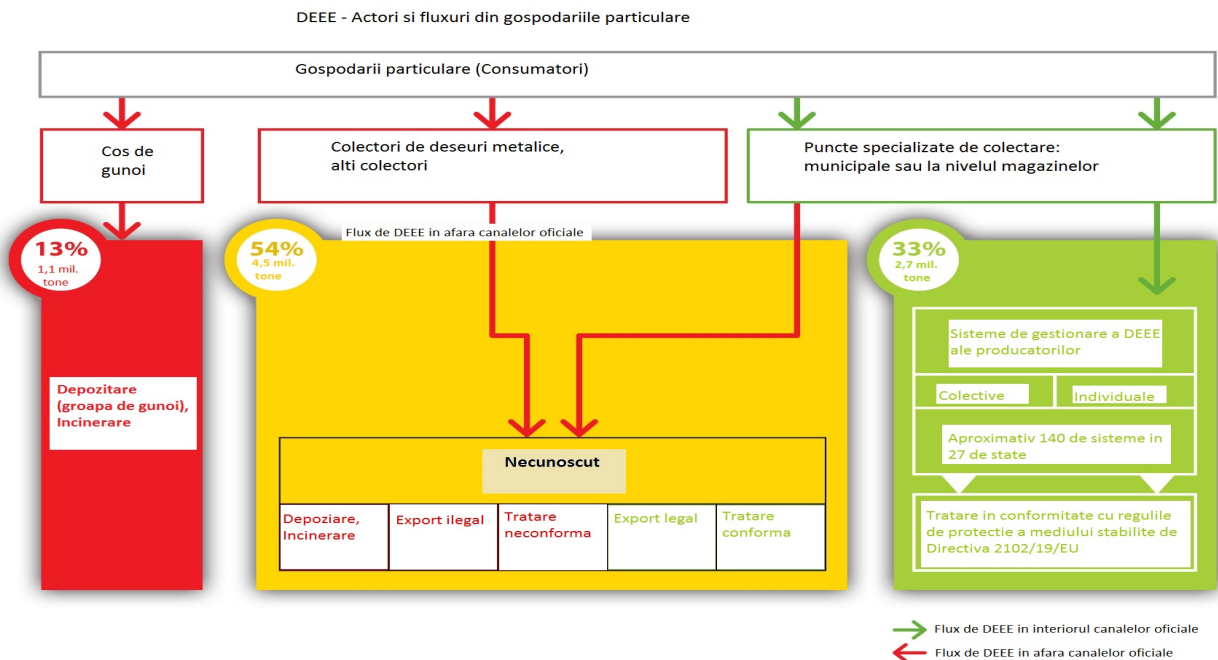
DEEE - Actori si fluxuri din gospodariile particulare

Gospodarii particulare (Consumatori)

Cos de gunoi

Colectori de deseuri metalice, alti colectori

Puncte specializate de colectare: municipale sau la nivelul magazinelor

13%
1,1 mil. tone

54%
4,5 mil. tone

Flux de DEEE in afara canalelor oficiale

33%
2,7 mil. tone

Depozitare (groapa de gunoi), Incinerare

Sisteme de gestionare a DEEE ale producatorilor

Colective

Individuale

Aproximativ 140 de sisteme in 27 de state

Necunoscut

| Depoziare, Incinerare | Export ilegal | Tratare neconforma | Export legal | Tratare conforma |
|---|---|---|---|---|

Tratare in conformitate cu regulile de protectie a mediului stabilite de Directiva 2102/19/EU

Flux de DEEE in interiorul canalelor oficiale
Flux de DEEE in afara canalelor oficiale